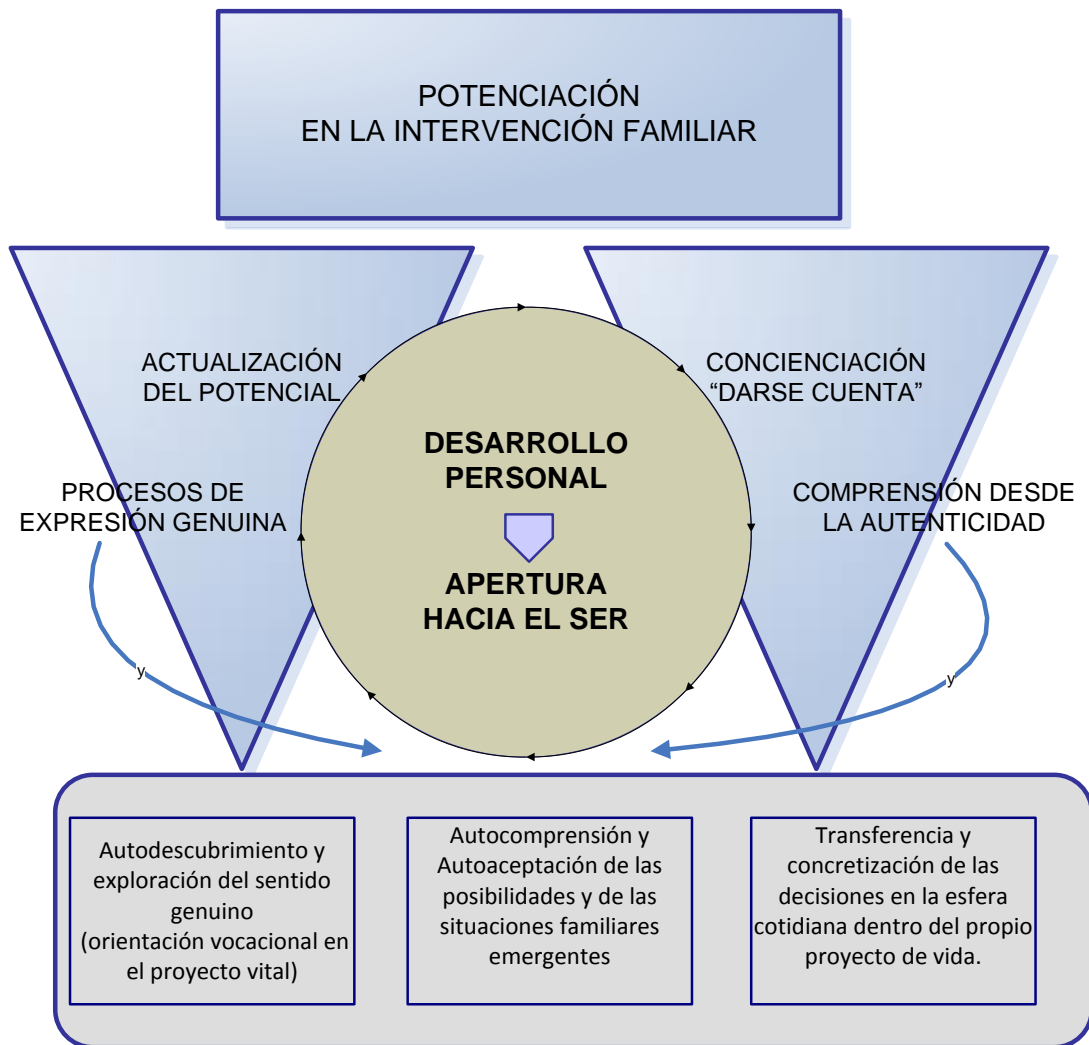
POTENCIACIÓN
EN LA INTERVENCIÓN FAMILIAR

ACTUALIZACIÓN
DEL POTENCIAL

CONCIENCIACIÓN
“DARSE CUENTA”

DESARROLLO
PERSONAL

APERTURA
HACIA EL SER

PROCESOS DE
EXPRESIÓN GENUINA

COMPRENSIÓN DESDE
LA AUTENTICIDAD

y

y

Autodescubrimiento y exploración del sentido genuino (orientación vocacional en el proyecto vital)

Autocomprensión y Autoaceptación de las posibilidades y de las situaciones familiares emergentes

Transferencia y concretización de las decisiones en la esfera cotidiana dentro del propio proyecto de vida.